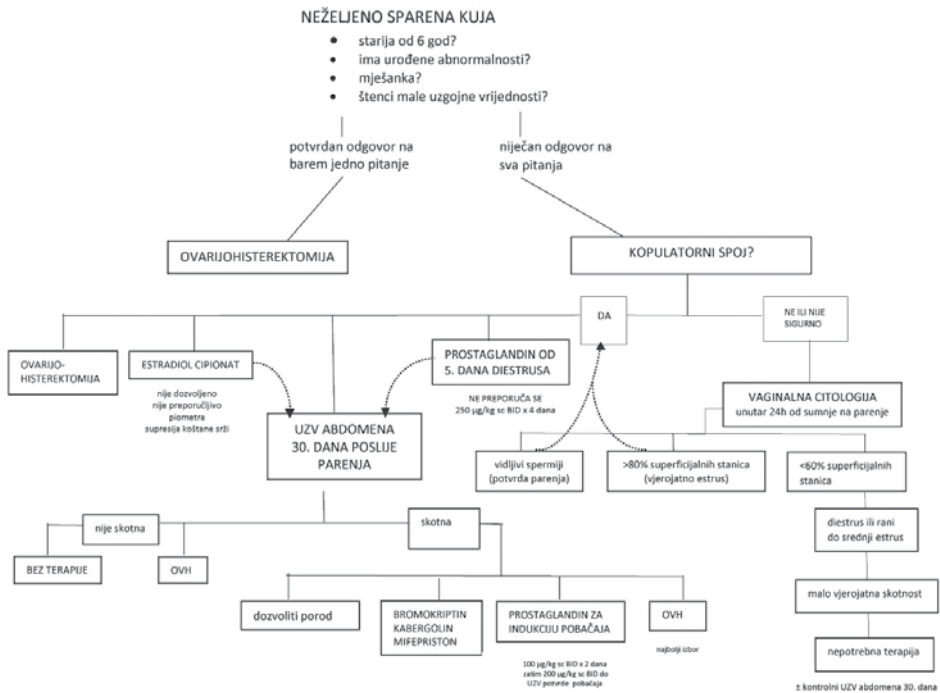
NEŽELJENO SPARENA KUJA

- starija od 6 god?
- ima urođene abnormalnosti?
- mješanka?
- štenci male uzgojne vrijednosti?

potvrdan odgovor na barem jedno pitanje

niječan odgovor na sva pitanja

OVARIJOHISTEREKTOMIJA

KOPULATORNI SPOJ?

DA

NE ILI NIJE SIGURNO

OVARIJO-HISTEREKTOMIJA

ESTRADIOL CIPIONAT

nije dozvoljeno
nije preporučljivo
piometra
supresija koštane srži

PROSTAGLANDIN OD 5. DANA DIESTRUSA

NE PREPORUČA SE
250 µg/kg sc BID x 4 dana

UZV ABDOMENA 30. DANA POSLIJE PARENJA

VAGINALNA CITOLOGIJA
unutar 24h od sumnje na parenje

vidljivi spermiji (potvrda parenja)

>80% superficijalnih stanica (vjerojatno estrus)

<60% superficijalnih stanica

nije skotna

skotna

BEZ TERAPIJE

OVH

diestrus ili rani do srednji estrus

dozvoliti porod

BROMOKRIPTIN
KABERGOLIN
MIFEPRISTON

PROSTAGLANDIN ZA INDUKCIJU POBAČAJA

100 µg/kg sc BID x 2 dana
zatim 200 µg/kg sc BID do
UZV potvrde pobačaja

OVH

najbolji izbor

malo vjerojatna skotnost

nepotrebna terapija

± kontrolni UZV abdomena 30. dana